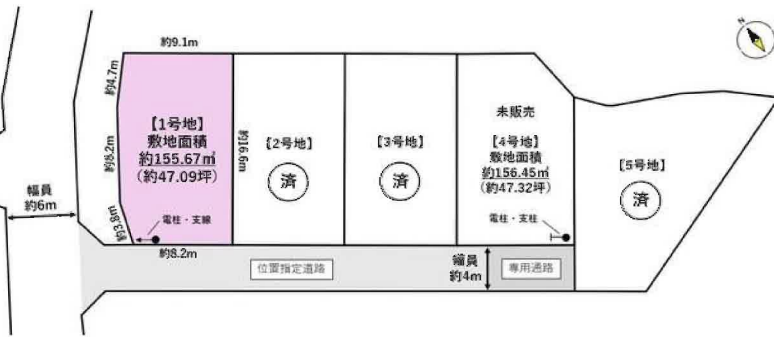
約9.1m

約4.7m

約8.2m

約3.8m

【1号地】
敷地面積
約155.67㎡
（約47.09坪）

電柱・支線

約8.2m

約16.6m

【2号地】

済

【3号地】

済

未販売

【4号地】
敷地面積
約156.45㎡
（約47.32坪）

電柱・支柱

【5号地】

済

幅員
約6m

位置指定道路

幅員
約4m

専用通路